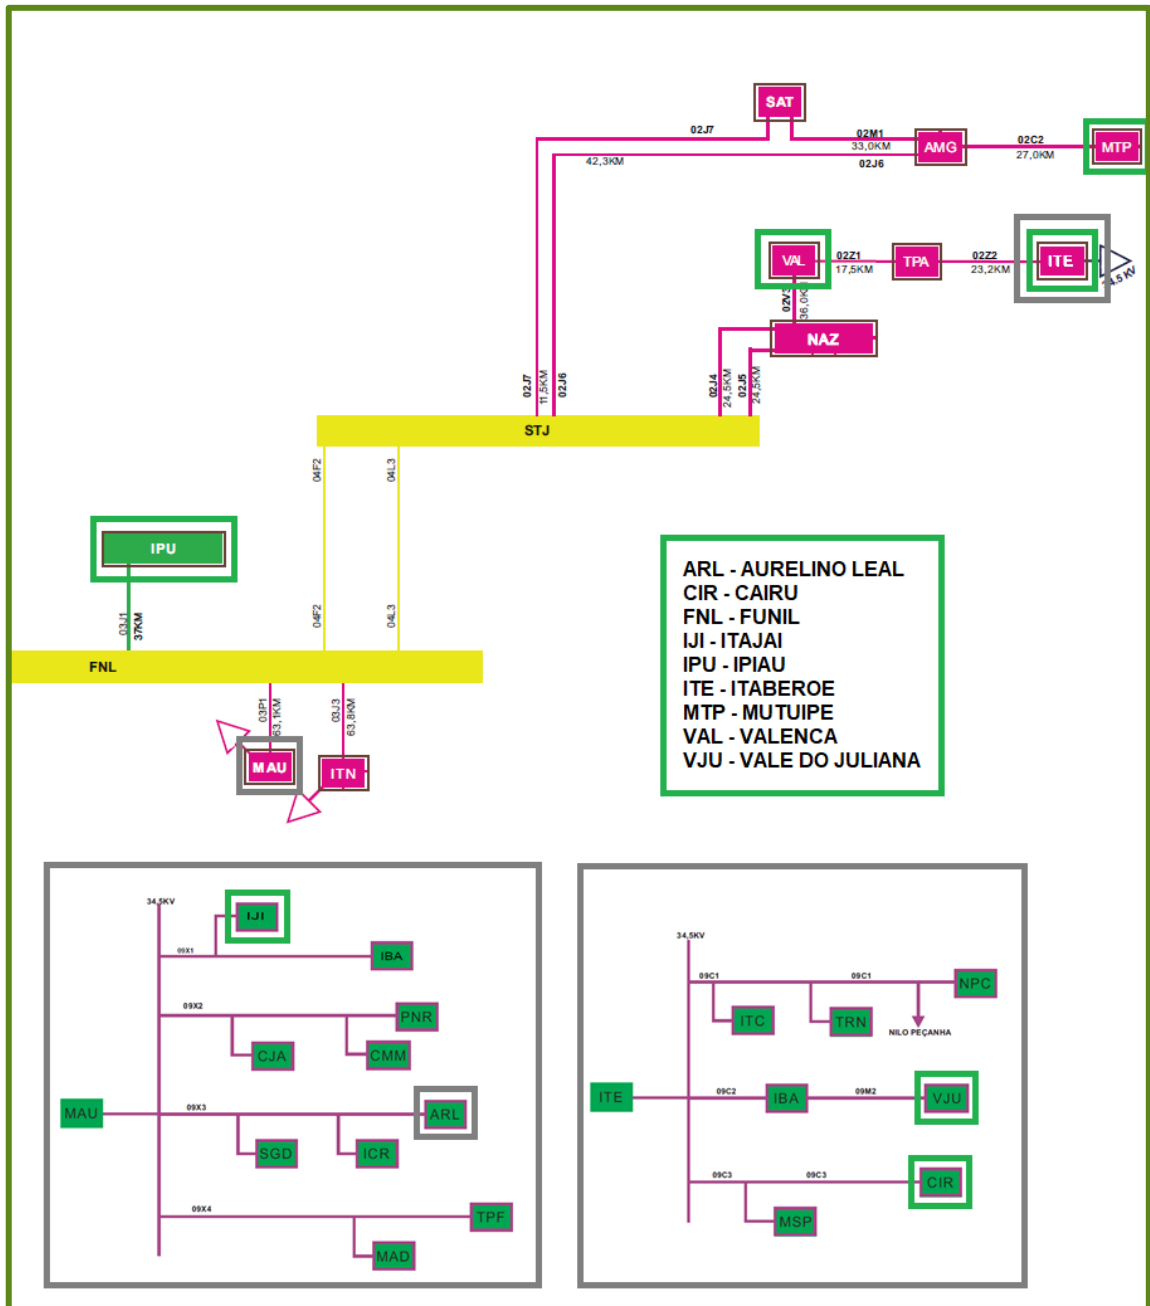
SAT
02J7
02M1
33,0KM
AMG
02C2
27,0KM
MTP
42,3KM
02J6
VAL
02Z1
17,5KM
TPA
02Z2
23,2KM
ITE
34,5 KV
02V3
36,0KM
NAZ
02J7
11,5KM
02J6
02J4
24,5KM
02J5
24,5KM
STJ
04F2
04L3
IPU
03J1
37KM
04F2
04L3
FNL
03P1
63,1KM
03J3
63,8KM
MAU
ITN

ARL - AURELINO LEAL
CIR - CAIRU
FNL - FUNIL
IJI - ITAJAI
IPU - IPIAU
ITE - ITABEROE
MTP - MUTUIPE
VAL - VALENCA
VJU - VALE DO JULIANA

34,5KV
IJI
09X1
IBA
09X2
PNR
CJA
CMM
MAU
09X3
ARL
SGD
ICR
09X4
TPF
MAD

34,5KV
09C1
09C1
NPC
ITC
TRN
NILO PEÇANHA
ITE
09C2
IBA
09M2
VJU
09C3
09C3
CIR
MSP